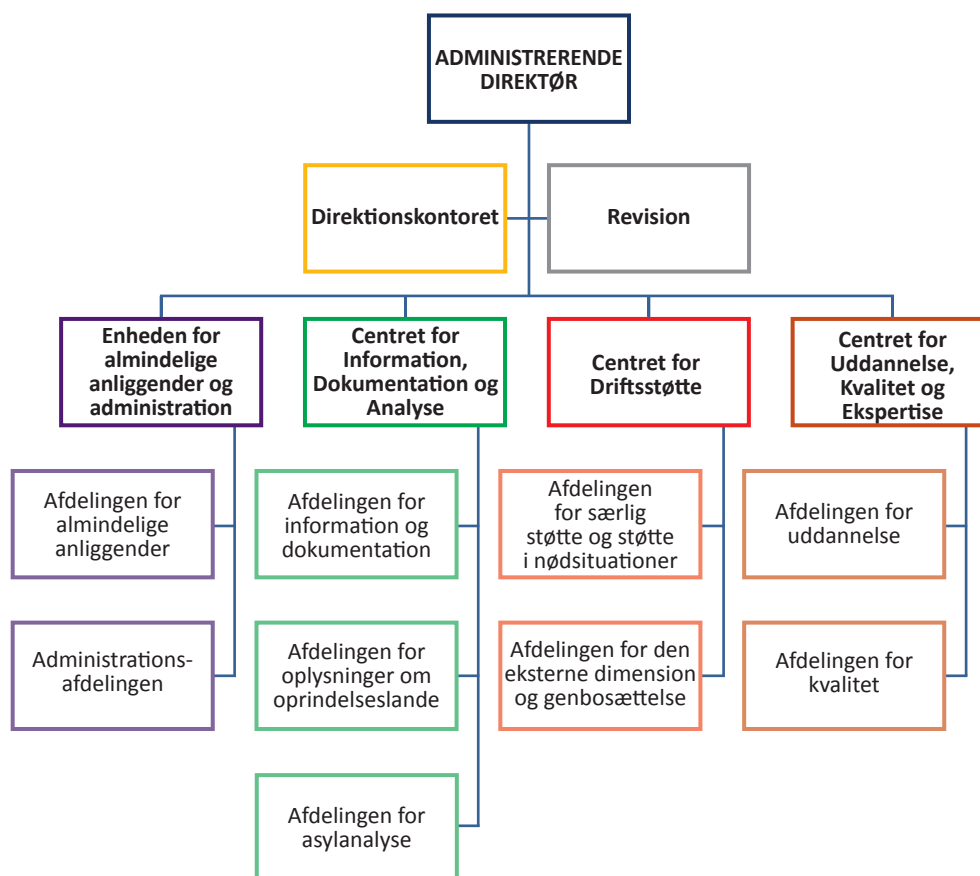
ADMINISTRERENDE DIREKTØR

Direktionskontoret

Revision

Enheden for almindelige anliggender og administration

Afdelingen for almindelige anliggender

Administrations-afdelingen

Centret for Information, Dokumentation og Analyse

Afdelingen for information og dokumentation

Afdelingen for oplysninger om oprindelseslande

Afdelingen for asylanalyse

Centret for Driftsstøtte

Afdelingen for særlig støtte og støtte i nødsituationer

Afdelingen for den eksterne dimension og genbosættelse

Centret for Uddannelse, Kvalitet og Ekspertise

Afdelingen for uddannelse

Afdelingen for kvalitet